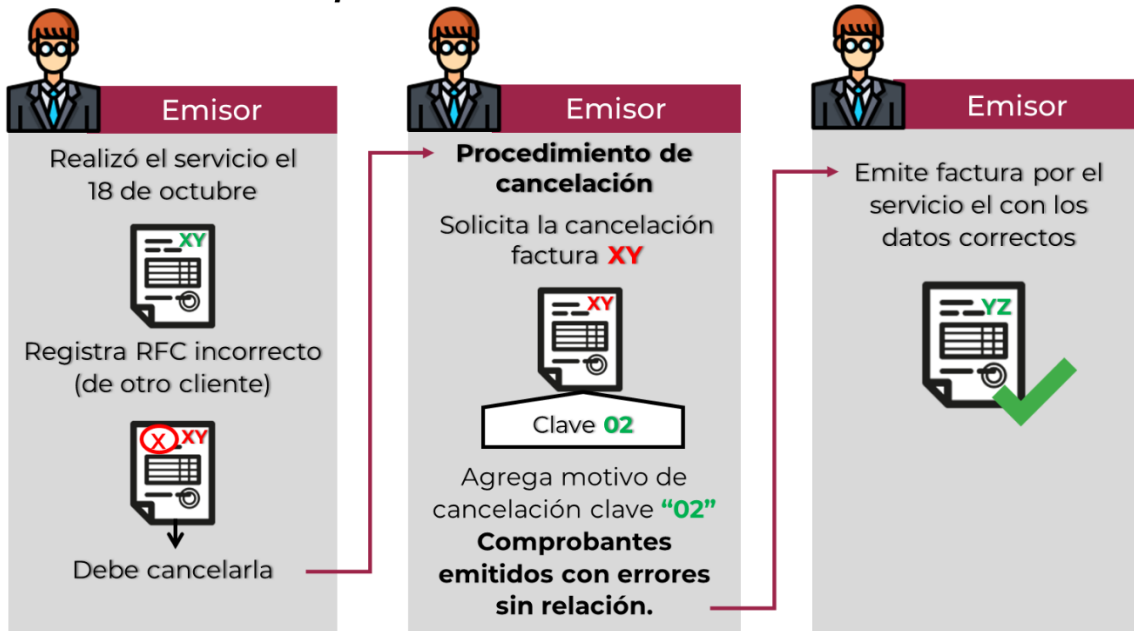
Emisor

Realizó el servicio el 18 de octubre

XY

Registra RFC incorrecto (de otro cliente)

X XY

Debe cancelarla

Emisor

Procedimiento de cancelación

Solicita la cancelación factura XY

XY

Clave 02

Agrega motivo de cancelación clave "02" Comprobantes emitidos con errores sin relación.

Emisor

Emite factura por el servicio el con los datos correctos

YZ